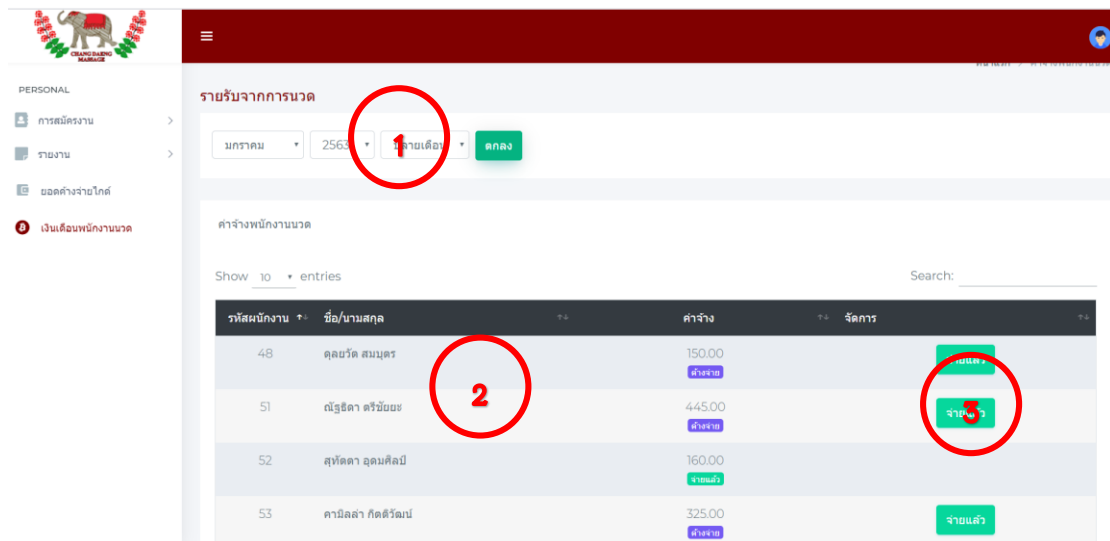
CHANG DAENG MASSAGE

PERSONAL

การสมัครงาน

รายงาน

ยอดค้างจ่ายไกด์

เงินเดือนพนักงานนวด

รายรับจากการนวด

มกราคม 2563 1 ปลายเดือน ตกลง

ค่าจ้างพนักงานนวด

Show 10 entries

Search:

| รหัสพนักงาน | ชื่อ/นามสกุล | ค่าจ้าง | จัดการ |
|---|---|---|---|
| 48 | ดุลยวัต สมบุตร | 150.00 ค้างจ่าย | จ่ายแล้ว |
| 51 | ณัฐธิดา ตรีชัยยะ | 445.00 ค้างจ่าย | จ่าย 3 ว |
| 52 | สุทัตตา อุดมศิลป์ | 160.00 จ่ายแล้ว | |
| 53 | คามิลล่า กิตติวัฒน์ | 325.00 ค้างจ่าย | จ่ายแล้ว |

2